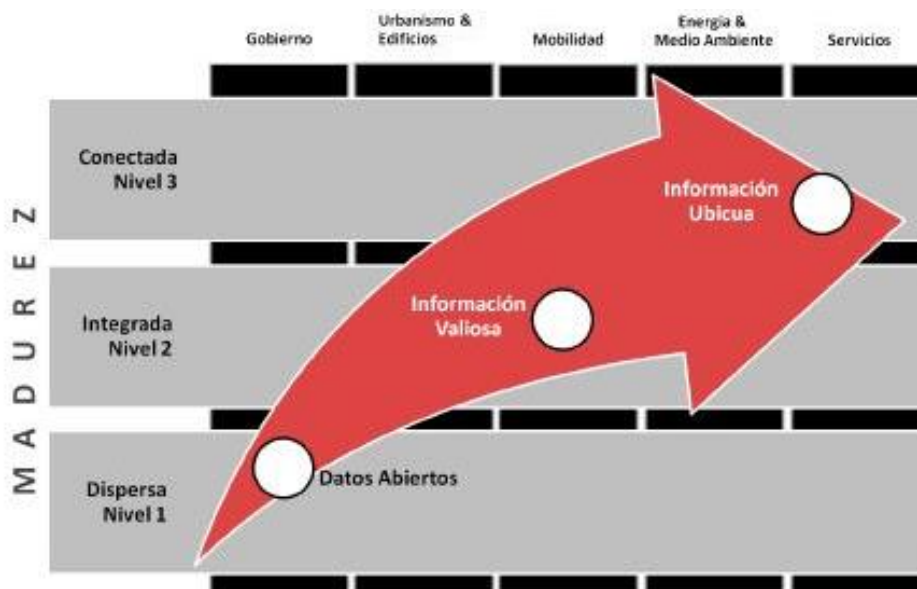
Gobierno

Urbanismo & Edificios

Mobilidad

Energia & Medio Ambiente

Servicios

MADUREZ

Conectada Nivel 3

Información Ubicua

Integrada Nivel 2

Información Valiosa

Dispersa Nivel 1

Datos Abiertos